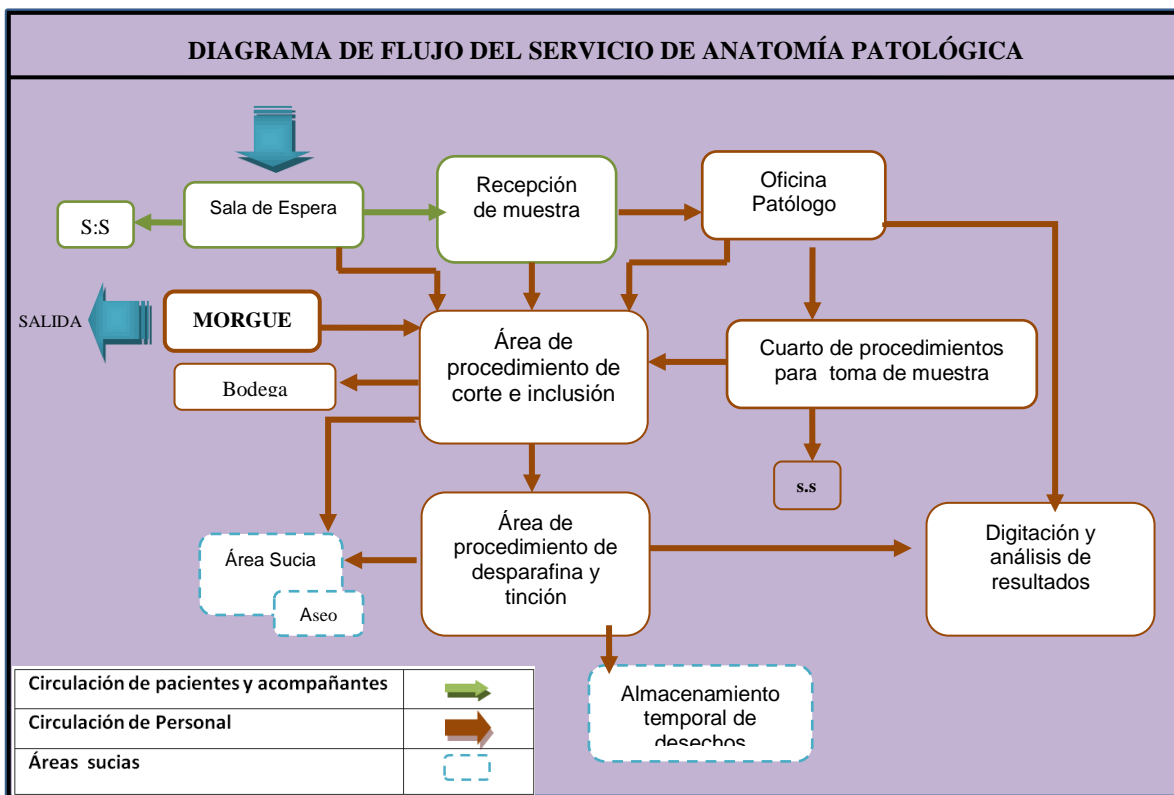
DIAGRAMA DE FLUJO DEL SERVICIO DE ANATOMÍA PATOLÓGICA

S:S

Sala de Espera

Recepción de muestra

Oficina Patólogo

SALIDA

MORGUE

Área de procedimiento de corte e inclusión

Cuarto de procedimientos para toma de muestra

Bodega

s.s

Área Sucia

Aseo

Área de procedimiento de desparafina y tinción

Digitación y análisis de resultados

Almacenamiento temporal de desechos

| Circulación de pacientes y acompañantes | |
|---|---|
| Circulación de Personal | |
| Áreas sucias | |